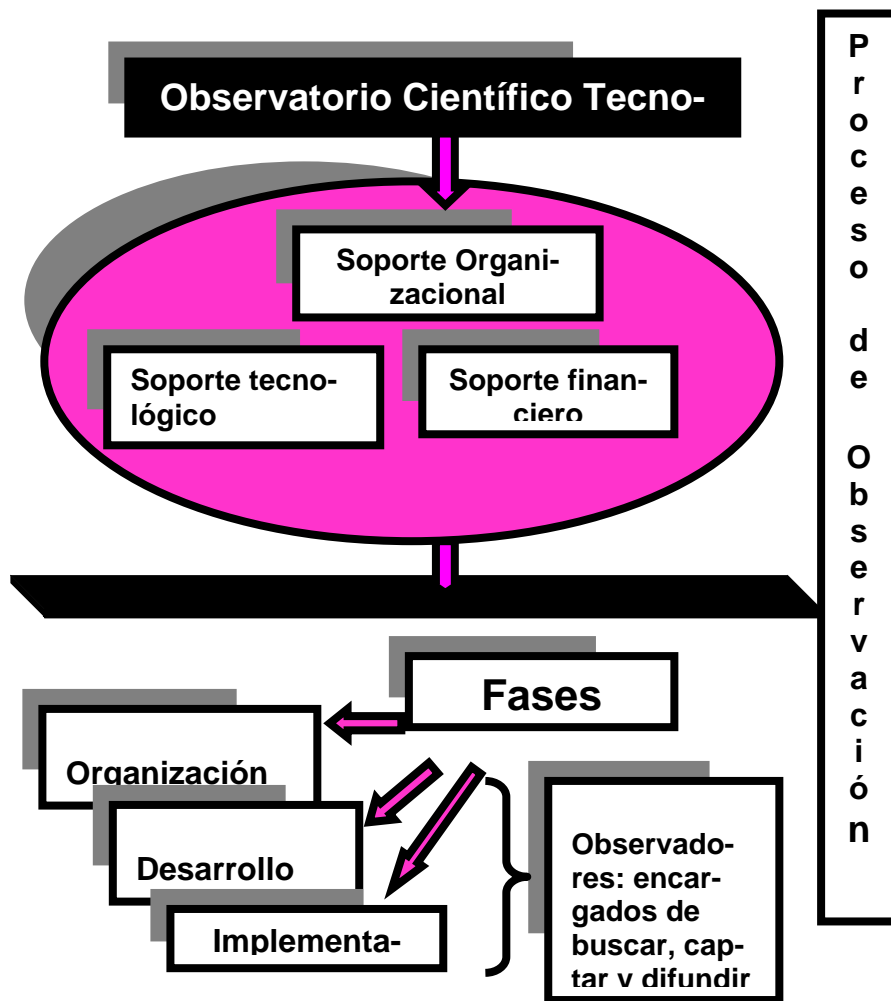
Observatorio Científico Tecno-

Soporte Organizacional

Soporte tecnológico

Soporte financiero

Fases

Organización

Desarrollo

Implementa-

Observadores: encargados de buscar, captar y difundir

Proceso de Observación